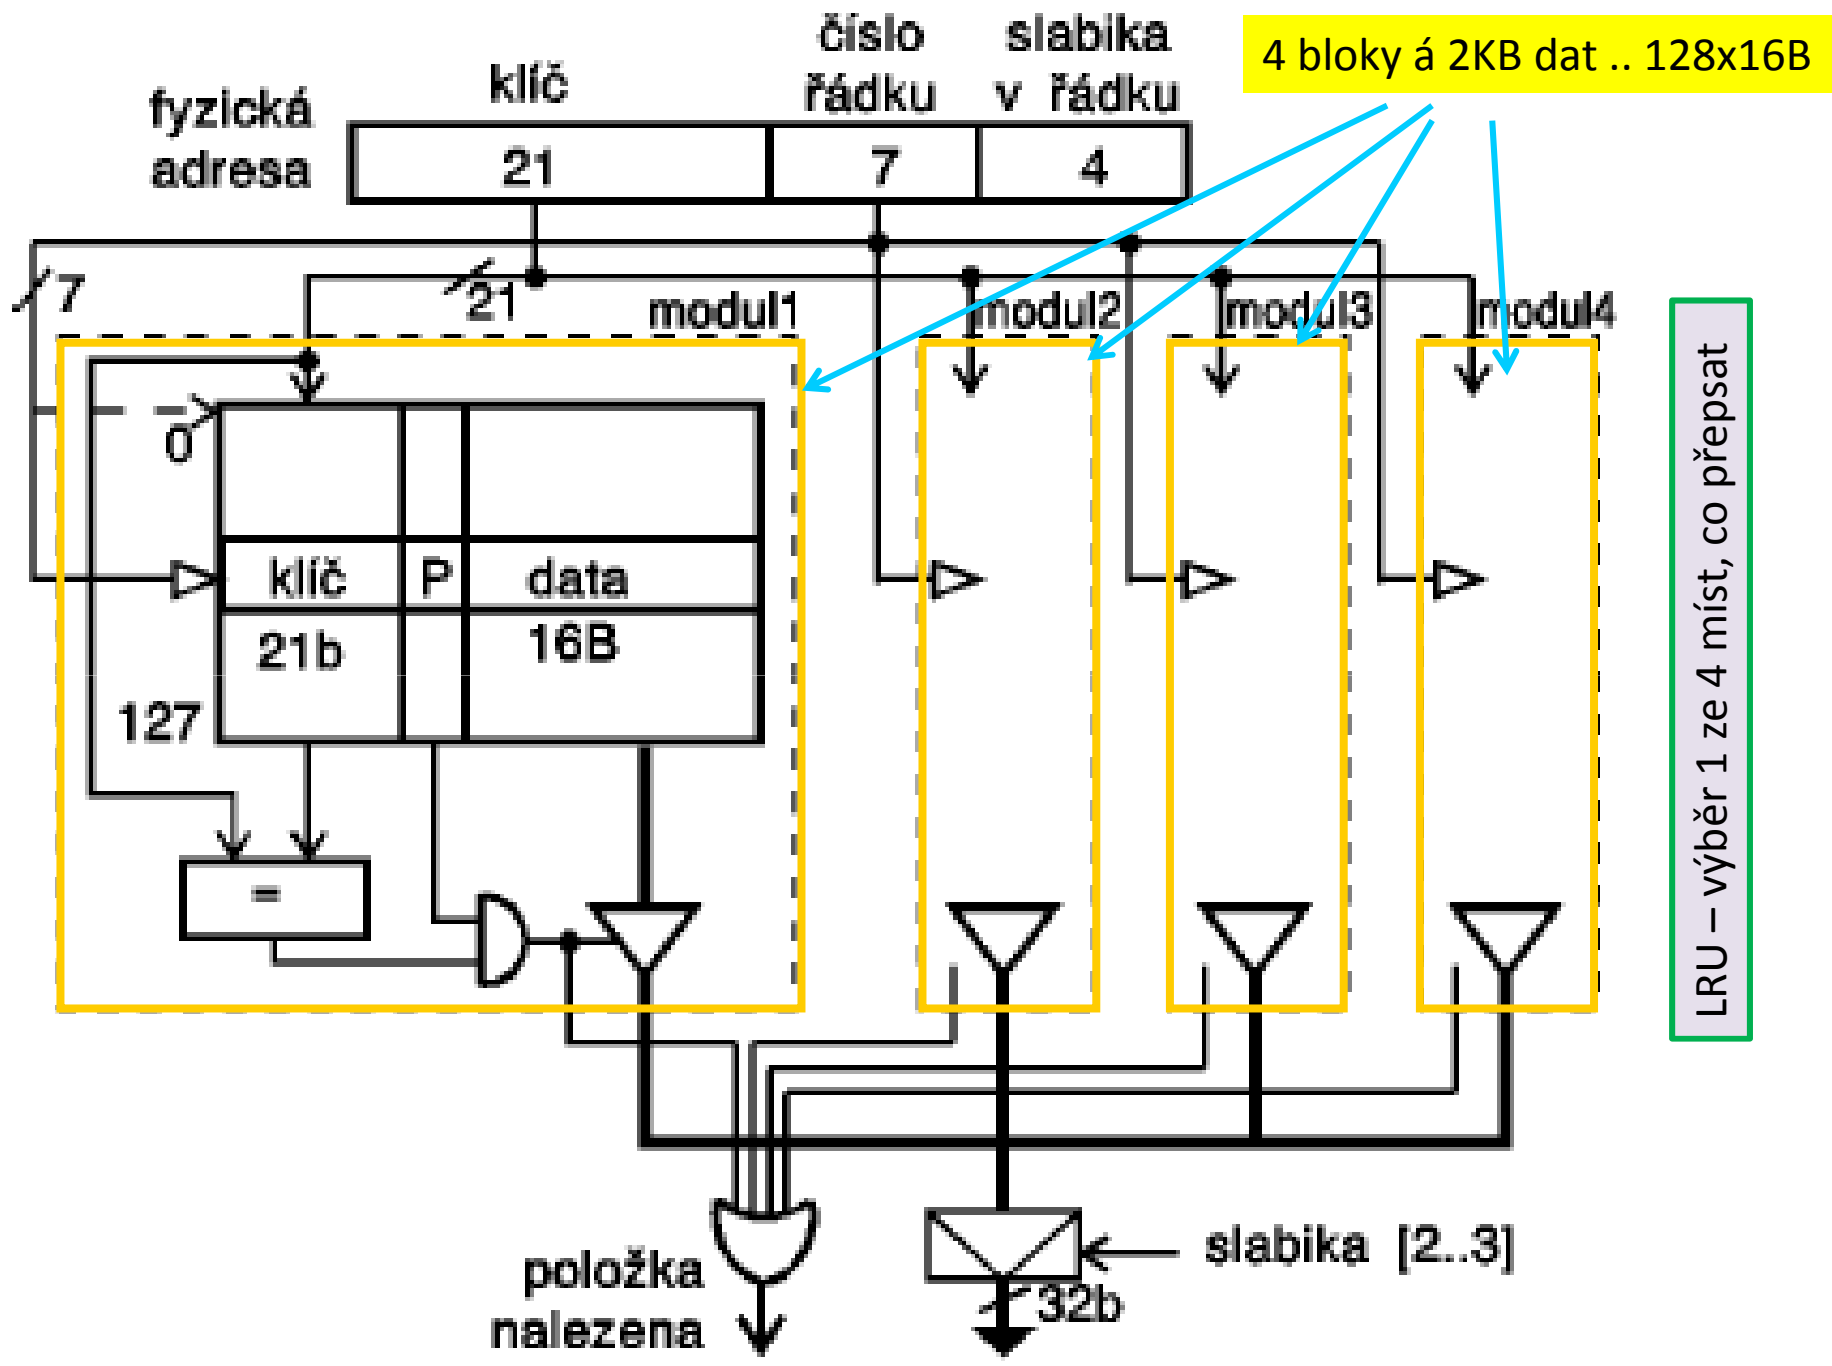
4 bloky á 2KB dat .. 128x16B

fyzická adresa

klíč

číslo řádku

slabika v řádku

21

7

4

7

21

modul1

modul2

modul3

modul4

0

klíč

P

data

21b

16B

127

=

položka nalezena

slabika [2..3]

32b

LRU – výběr 1 ze 4 míst, co přepsat